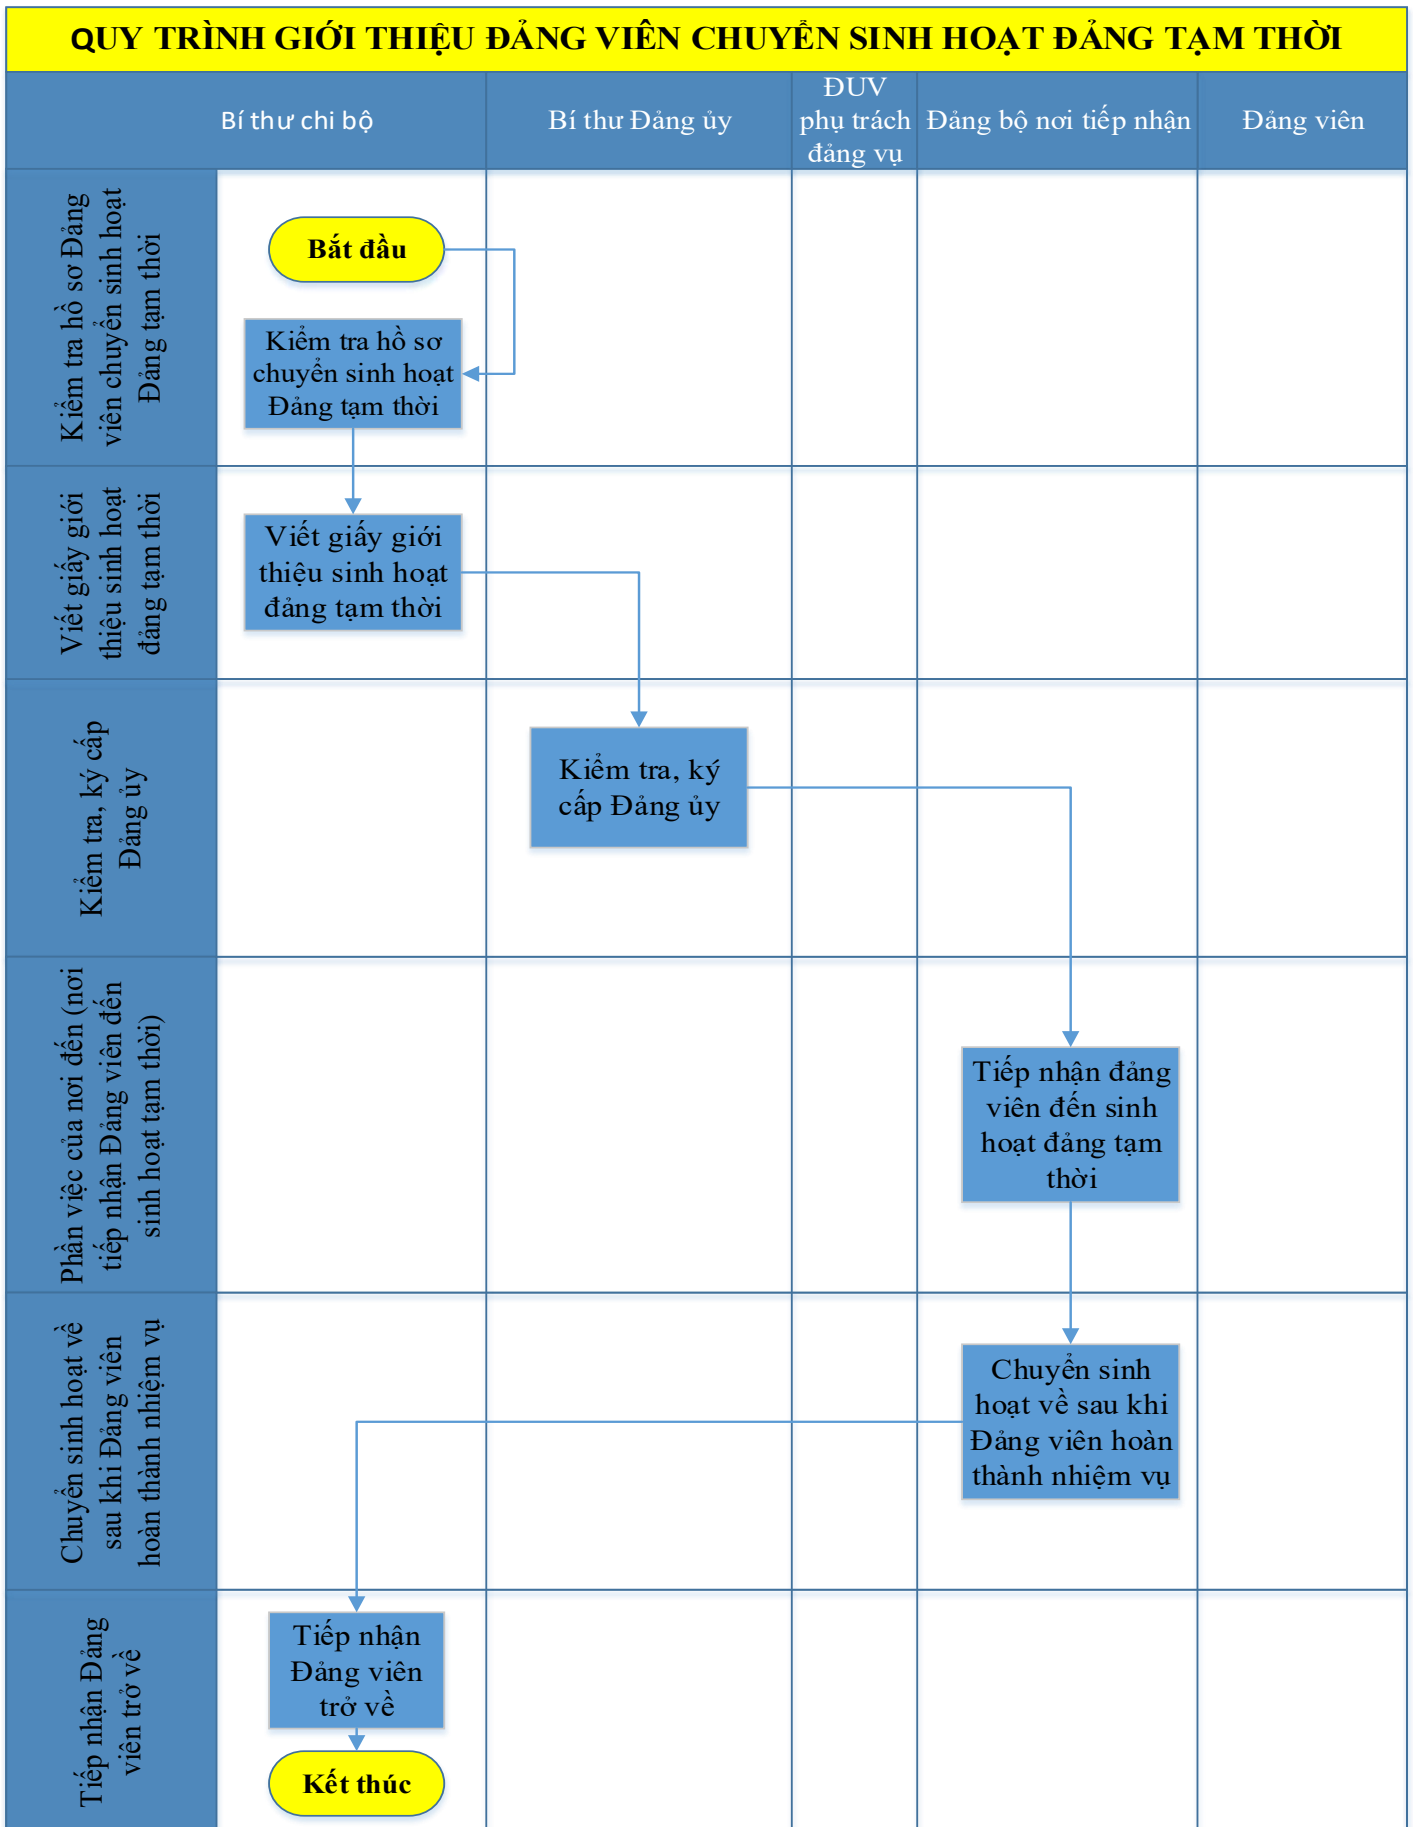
QUY TRÌNH GIỚI THIỆU ĐẢNG VIÊN CHUYỂN SINH HOẠT ĐẢNG TẠM THỜI

Bí thư chi bộ

Bí thư Đảng ủy

ĐUV phụ trách đảng vụ

Đảng bộ nơi tiếp nhận

Đảng viên

Kiểm tra hồ sơ Đảng viên chuyển sinh hoạt Đảng tạm thời

Bắt đầu

Kiểm tra hồ sơ chuyển sinh hoạt Đảng tạm thời

Viết giấy giới thiệu sinh hoạt đảng tạm thời

Viết giấy giới thiệu sinh hoạt đảng tạm thời

Kiểm tra, ký cấp Đảng ủy

Kiểm tra, ký cấp Đảng ủy

Phần việc của nơi đến (nơi tiếp nhận Đảng viên đến sinh hoạt tạm thời)

Tiếp nhận đảng viên đến sinh hoạt đảng tạm thời

Chuyển sinh hoạt về sau khi Đảng viên hoàn thành nhiệm vụ

Chuyển sinh hoạt về sau khi Đảng viên hoàn thành nhiệm vụ

Tiếp nhận Đảng viên trở về

Tiếp nhận Đảng viên trở về

Kết thúc